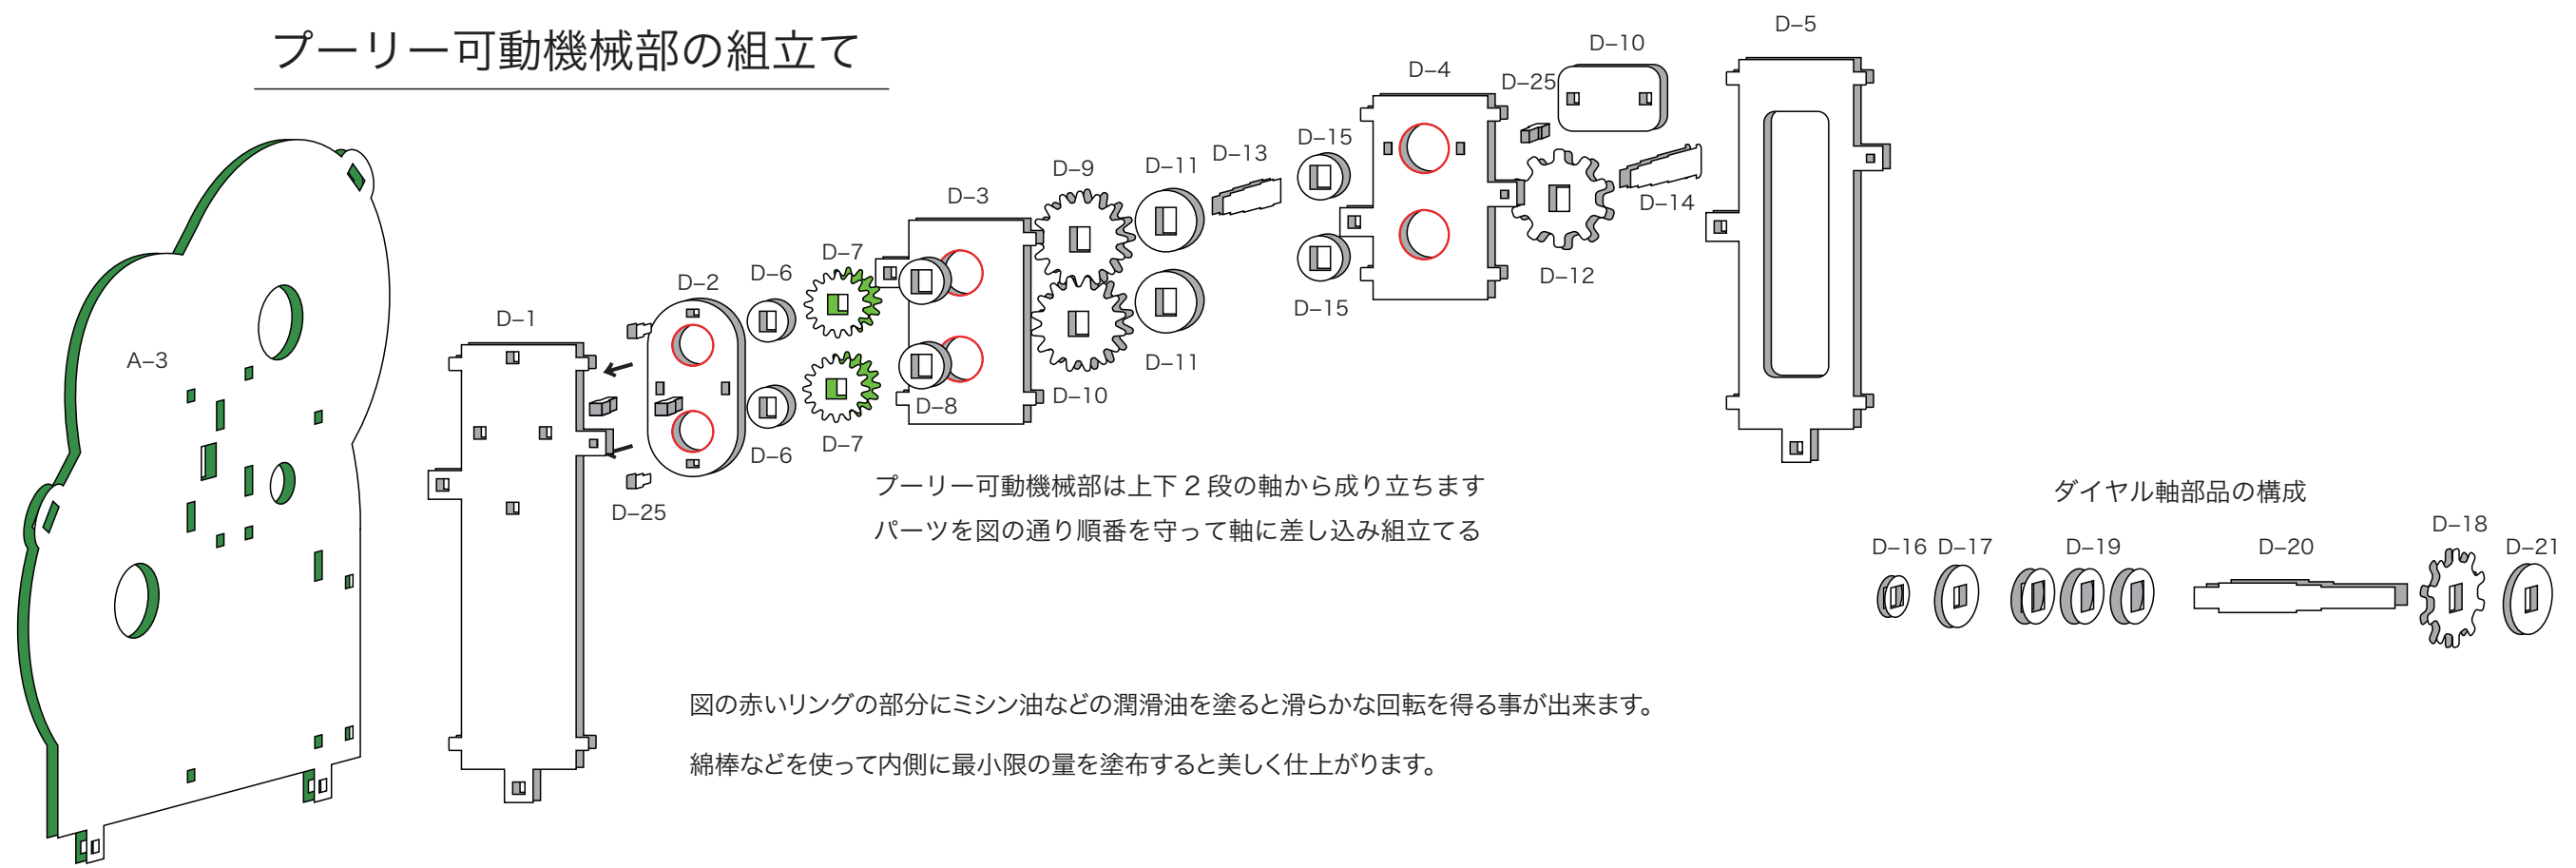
プーリー可動機械部の組立て

A–3

D–1

D–25

D–2

D–6

D–6

D–7

D–7

D–3

D–8

D–9

D–10

D–11

D–11

D–13

D–15

D–15

D–4

D–25

D–10

D–12

D–14

D–5

プーリー可動機械部は上下２段の軸から成り立ちます
パーツを図の通り順番を守って軸に差し込み組立てる

ダイヤル軸部品の構成

D–16 D–17 D–19 D–20 D–18 D–21

図の赤いリングの部分にミシン油などの潤滑油を塗ると滑らかな回転を得る事が出来ます。

綿棒などを使って内側に最小限の量を塗布すると美しく仕上がります。